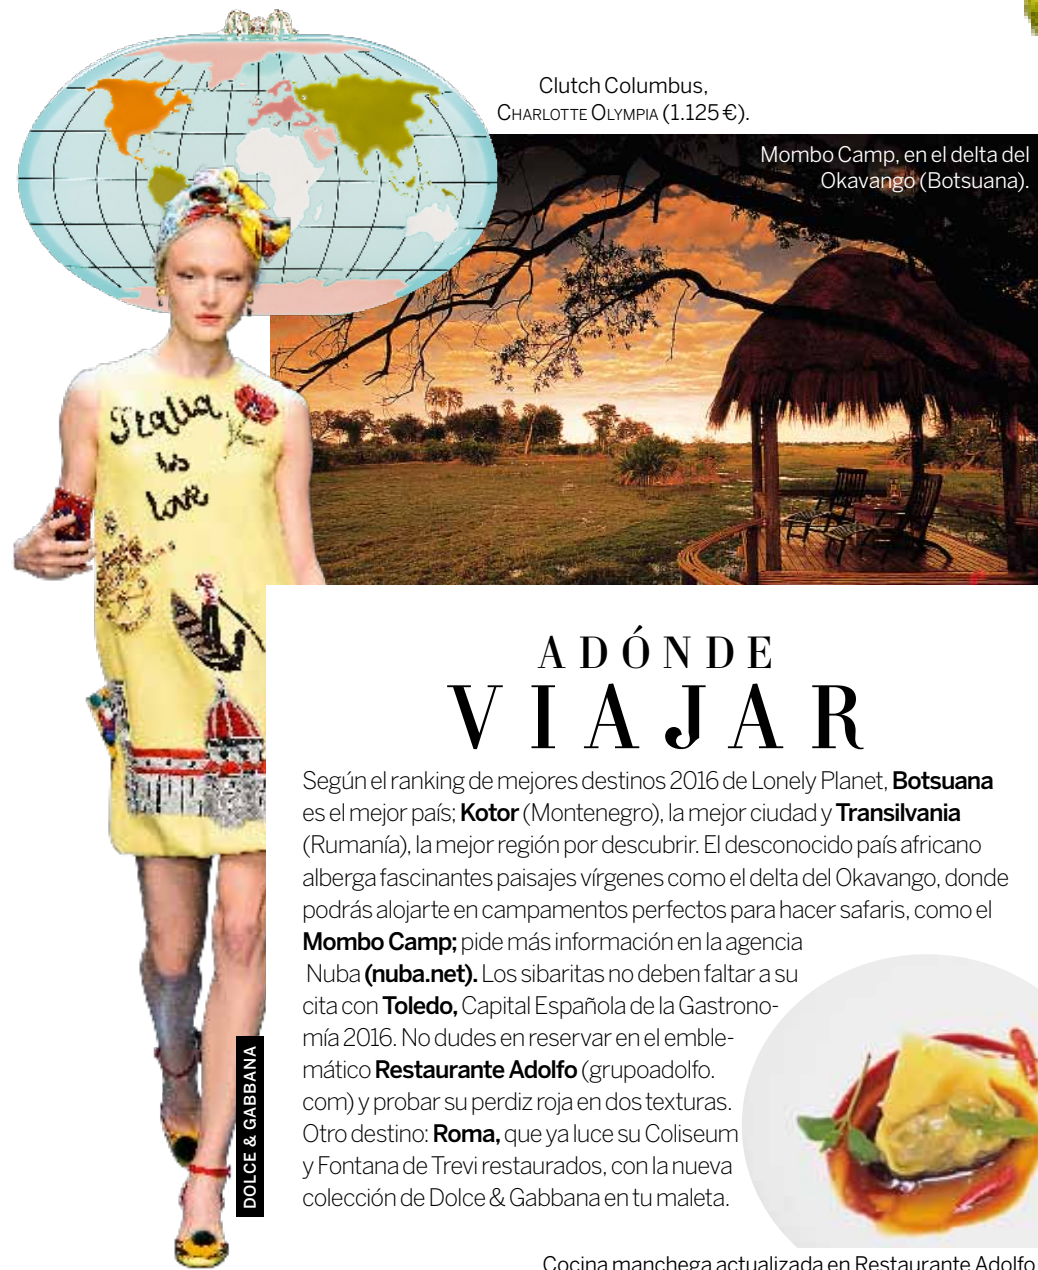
Clutch Columbus, CHARLOTTE OLYMPIA (1.125 €).

Mombo Camp, en el delta del Okavango (Botsuana).

Italia is love

ADÓNDE
VIAJAR

Según el ranking de mejores destinos 2016 de Lonely Planet, **Botsuana** es el mejor país; **Kotor** (Montenegro), la mejor ciudad y **Transilvania** (Rumanía), la mejor región por descubrir. El desconocido país africano alberga fascinantes paisajes vírgenes como el delta del Okavango, donde podrás alojarte en campamentos perfectos para hacer safaris, como el **Mombo Camp;** pide más información en la agencia Nuba **(nuba.net).** Los sibaritas no deben faltar a su cita con **Toledo,** Capital Española de la Gastronomía 2016. No dudes en reservar en el emblemático **Restaurante Adolfo** (grupoadolfo.com) y probar su perdiz roja en dos texturas. Otro destino: **Roma,** que ya luce su Coliseum y Fontana de Trevi restaurados, con la nueva colección de Dolce & Gabbana en tu maleta.

DOLCE & GABBANA

Cocina manchega actualizada en Restaurante Adolfo